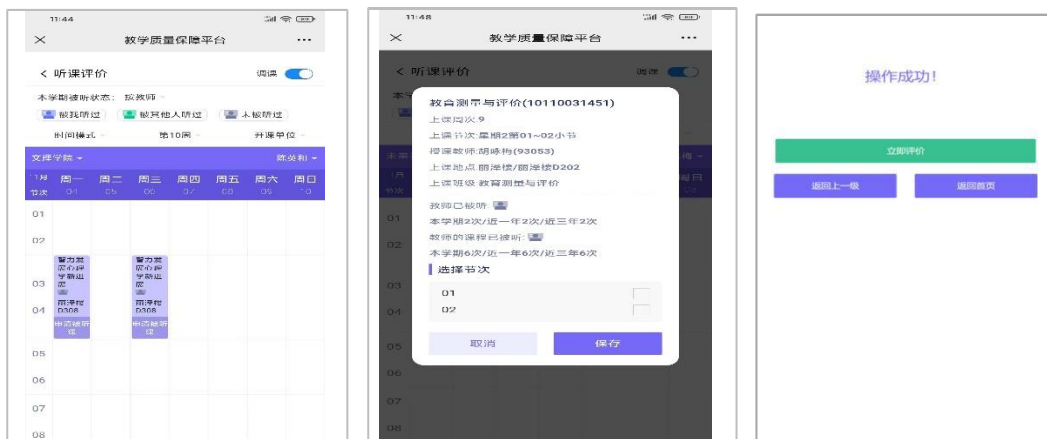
11:44

×　教学质量保障平台　···

< 听课评价　调课

本学期被听状态：按教师

被我听过　被其他人听过　未被听过

时间模式　第10周　开课单位

文理学院　欧阳和

11月 节次　周一 01　周二 05　周三 06　周四 07　周五 08　周六 09　周日 10

01

02

03　智力发展心理学新进展 丽泽楼D308 申请被听课

04

智力发展心理学新进展 丽泽楼D308 申请被听课

05

06

07

08

11:48

×　教学质量保障平台　···

< 听课评价　调课

教育测量与评价(10110031451)

上课周次:9

上课节次:星期2第01~02小节

授课教师:胡咏梅(93053)

上课地点:丽泽楼/丽泽楼D202

上课班级:教育测量与评价

教师已被听:

本学期2次/近一年2次/近三年2次

教师的课程已被听:

本学期6次/近一年6次/近三年6次

选择节次

01

02

取消　保存

操作成功!

立即评价

返回上一级　返回首页